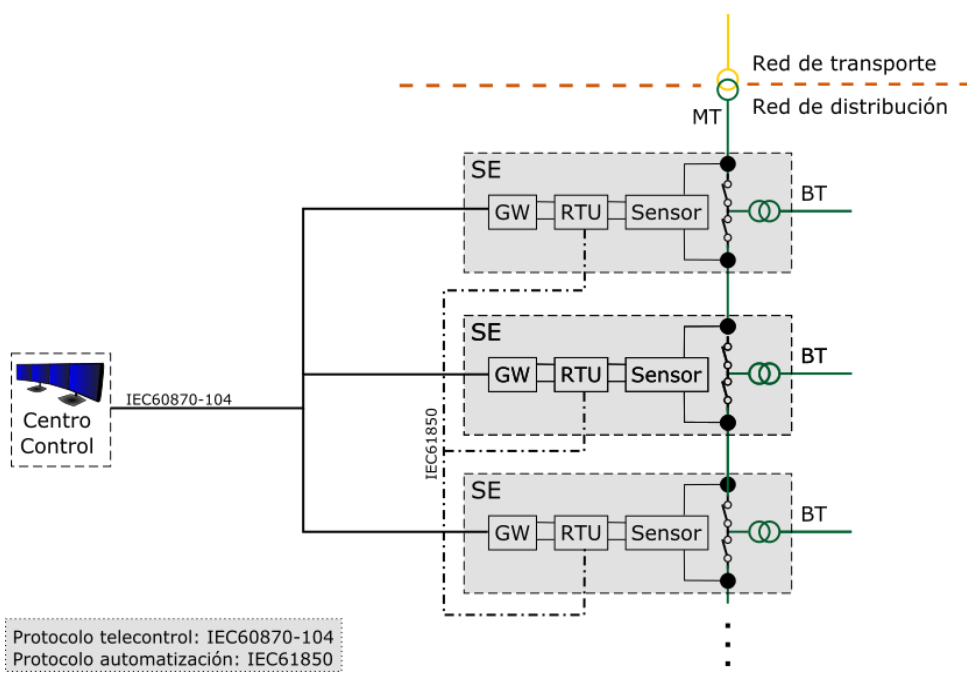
Red de transporte
Red de distribución
MT
SE
GW
RTU
Sensor
BT
SE
GW
RTU
Sensor
BT
Centro Control
IEC60870-104
IEC61850
SE
GW
RTU
Sensor
BT
Protocolo telecontrol: IEC60870-104
Protocolo automatización: IEC61850